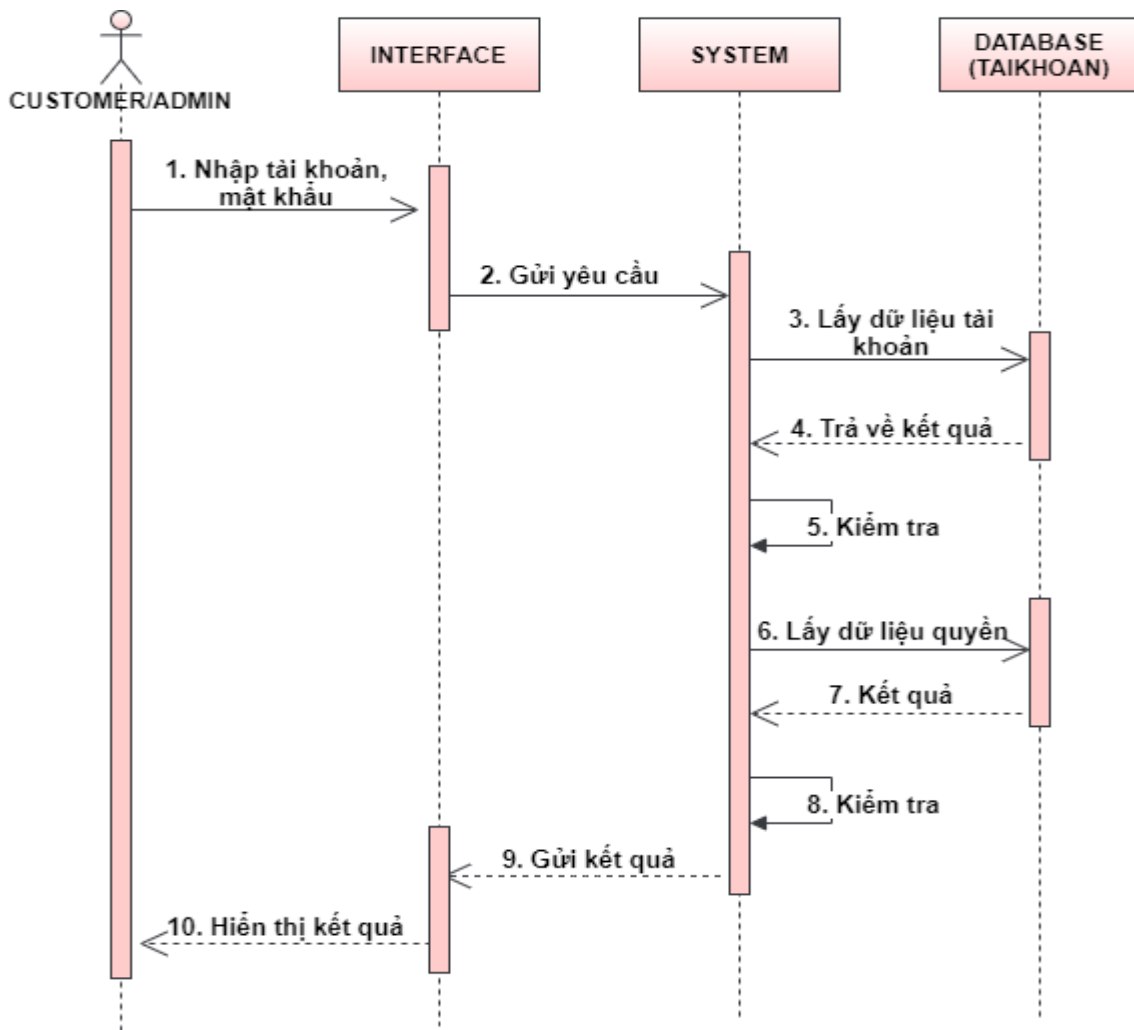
CUSTOMER/ADMIN

INTERFACE

SYSTEM

DATABASE (TAIKHOAN)

1. Nhập tài khoản, mật khẩu

2. Gửi yêu cầu

3. Lấy dữ liệu tài khoản

4. Trả về kết quả

5. Kiểm tra

6. Lấy dữ liệu quyền

7. Kết quả

8. Kiểm tra

9. Gửi kết quả

10. Hiển thị kết quả